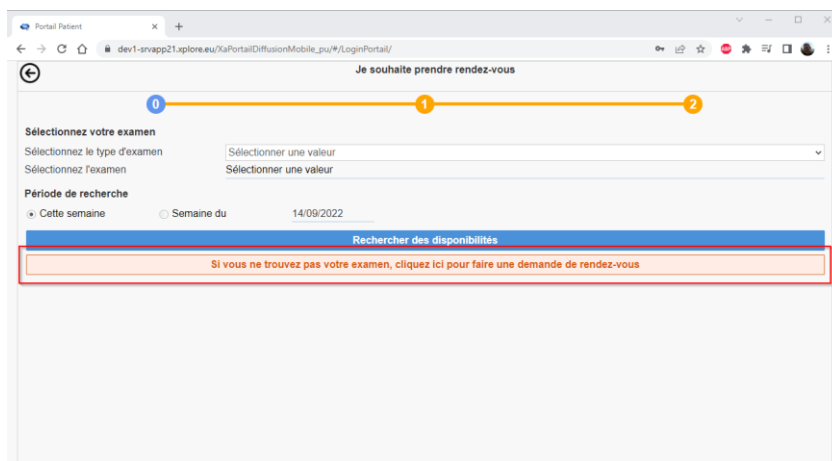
Portail Patient

dev1-srvapp21.xplore.eu/XaPortailDiffusionMobile_pu/#/LoginPortail/

Je souhaite prendre rendez-vous

0

1

2

Sélectionnez votre examen

Sélectionnez le type d'examen Sélectionner une valeur

Sélectionnez l'examen Sélectionner une valeur

Période de recherche

Cette semaine Semaine du 14/09/2022

Rechercher des disponibilités

Si vous ne trouvez pas votre examen, cliquez ici pour faire une demande de rendez-vous